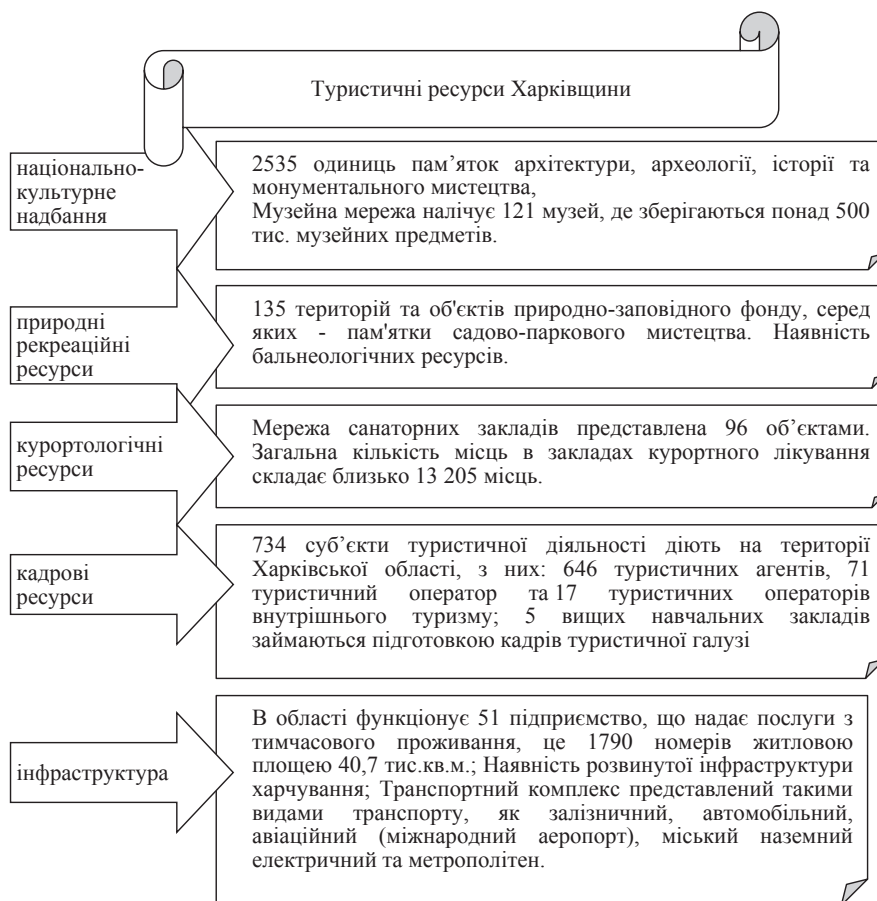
Туристичні ресурси Харківщини

національно-культурне надбання

2535 одиниць пам’яток архітектури, археології, історії та монументального мистецтва,
Музейна мережа налічує 121 музей, де зберігаються понад 500 тис. музейних предметів.

природні рекреаційні ресурси

135 територій та об'єктів природно-заповідного фонду, серед яких - пам'ятки садово-паркового мистецтва. Наявність бальнеологічних ресурсів.

курортологічні ресурси

Мережа санаторних закладів представлена 96 об’єктами. Загальна кількість місць в закладах курортного лікування складає близько 13 205 місць.

кадрові ресурси

734 суб’єкти туристичної діяльності діють на території Харківської області, з них: 646 туристичних агентів, 71 туристичний оператор та 17 туристичних операторів внутрішнього туризму; 5 вищих навчальних закладів займаються підготовкою кадрів туристичної галузі

інфраструктура

В області функціонує 51 підприємство, що надає послуги з тимчасового проживання, це 1790 номерів житловою площею 40,7 тис.кв.м.; Наявність розвинутої інфраструктури харчування; Транспортний комплекс представлений такими видами транспорту, як залізничний, автомобільний, авіаційний (міжнародний аеропорт), міський наземний електричний та метрополітен.